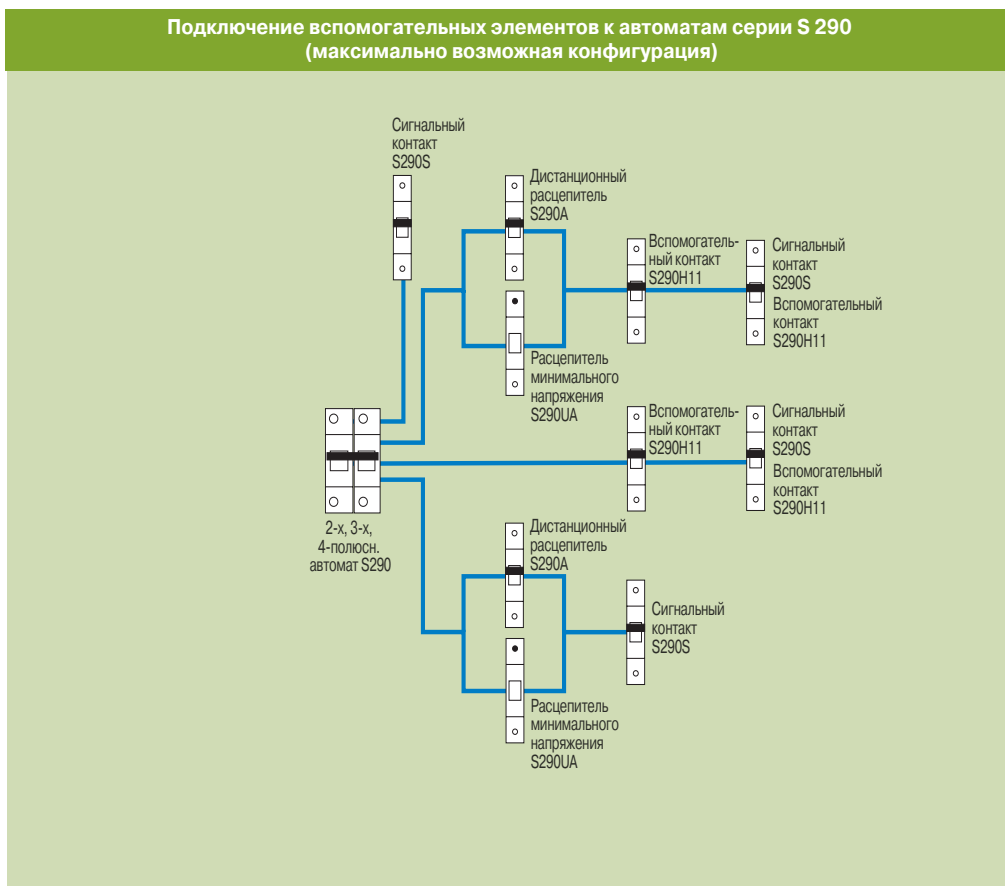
Подключение вспомогательных элементов к автоматам серии S 290 (максимально возможная конфигурация)

Сигнальный контакт S290S

Дистанционный расцепитель S290A

Вспомогательный контакт S290H11

Сигнальный контакт S290S

Вспомогательный контакт S290H11

Расцепитель минимального напряжения S290UA

Вспомогательный контакт S290H11

Сигнальный контакт S290S

Вспомогательный контакт S290H11

2-х, 3-х, 4-полюсн. автомат S290

Дистанционный расцепитель S290A

Сигнальный контакт S290S

Расцепитель минимального напряжения S290UA